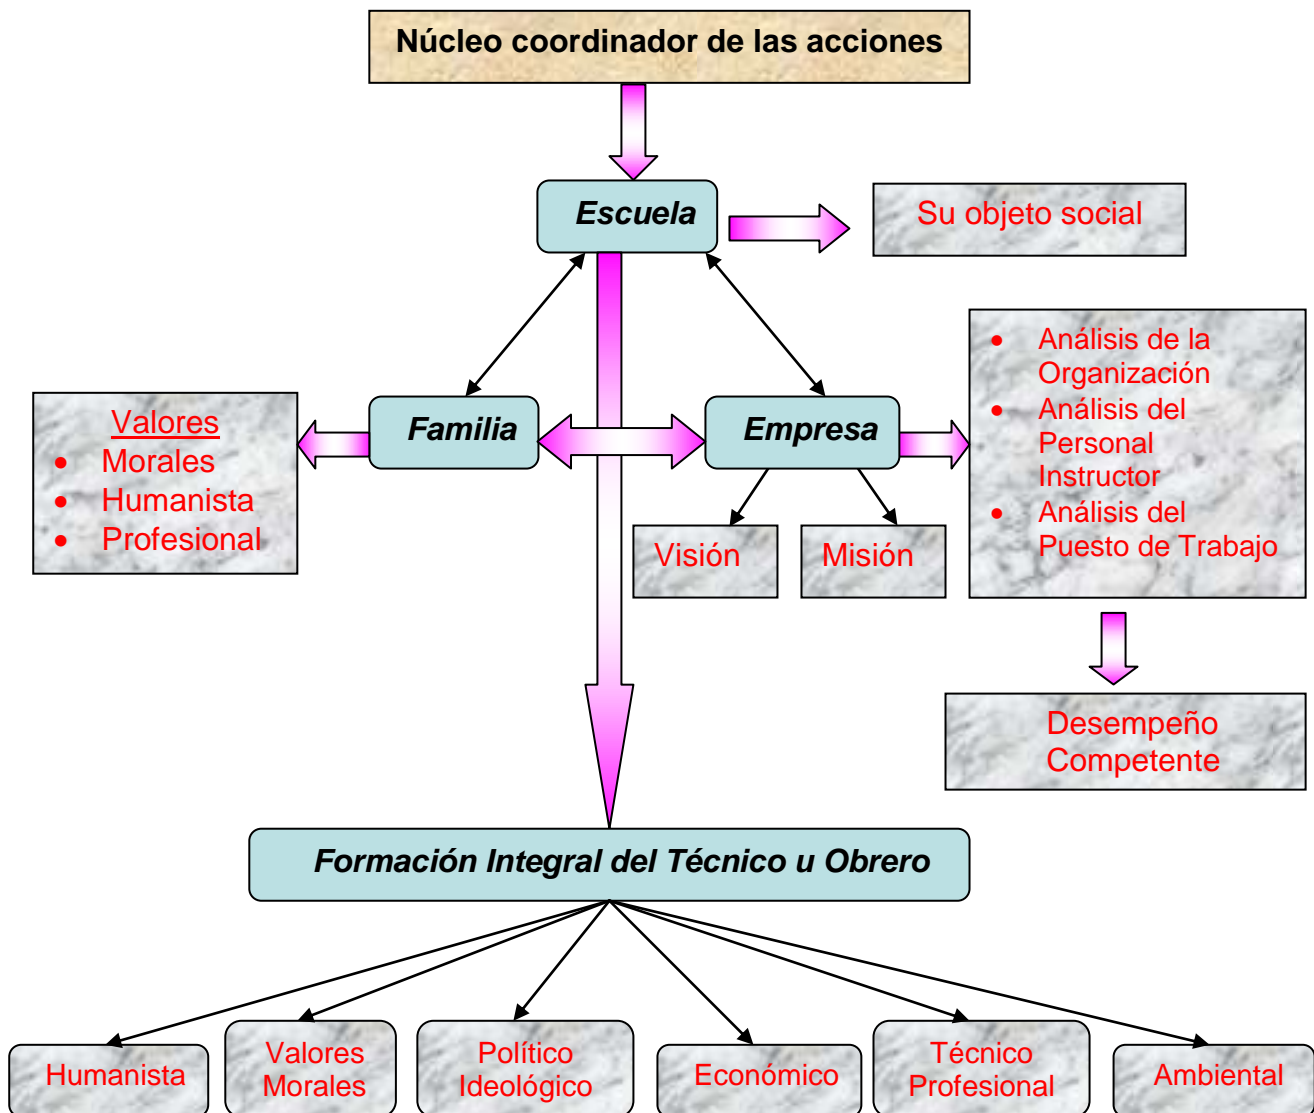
Núcleo coordinador de las acciones

Escuela

Su objeto social

Valores
- Morales
- Humanista
- Profesional

Familia

Empresa

- Análisis de la Organización
- Análisis del Personal Instructor
- Análisis del Puesto de Trabajo

Visión

Misión

Desempeño Competente

Formación Integral del Técnico u Obrero

Humanista

Valores Morales

Político Ideológico

Económico

Técnico Profesional

Ambiental